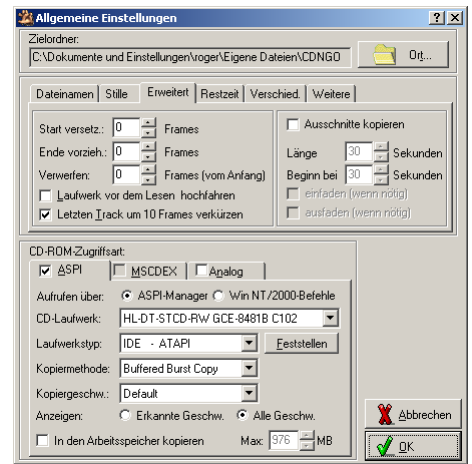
Allgemeine Einstellungen

? X

Zielordner:

C:\Dokumente und Einstellungen\roger\Eigene Dateien\CDNGO

Ort...

Dateinamen | Stille | Erweitert | Restzeit | Verschied. | Weitere

Start versetz.: 0 Frames

Ende vorzieh.: 0 Frames

Verwerfen: 0 Frames (vom Anfang)

Laufwerk vor dem Lesen hochfahren

Letzten Track um 10 Frames verkürzen

Ausschnitte kopieren

Länge 30 Sekunden

Beginn bei 30 Sekunden

einfaden (wenn nötig)

ausfaden (wenn nötig)

CD-ROM-Zugriffsart:

ASPI | MSCDEX | Analog

Aufrufen über: ASPI-Manager Win NT/2000-Befehle

CD-Laufwerk: HL-DT-STCD-RW GCE-8481B C102

Laufwerkstyp: IDE - ATAPI

Feststellen

Kopiermethode: Buffered Burst Copy

Kopiergeschw.: Default

Anzeigen: Erkannte Geschw. Alle Geschw.

In den Arbeitsspeicher kopieren

Max: 976 MB

Abbrechen

OK